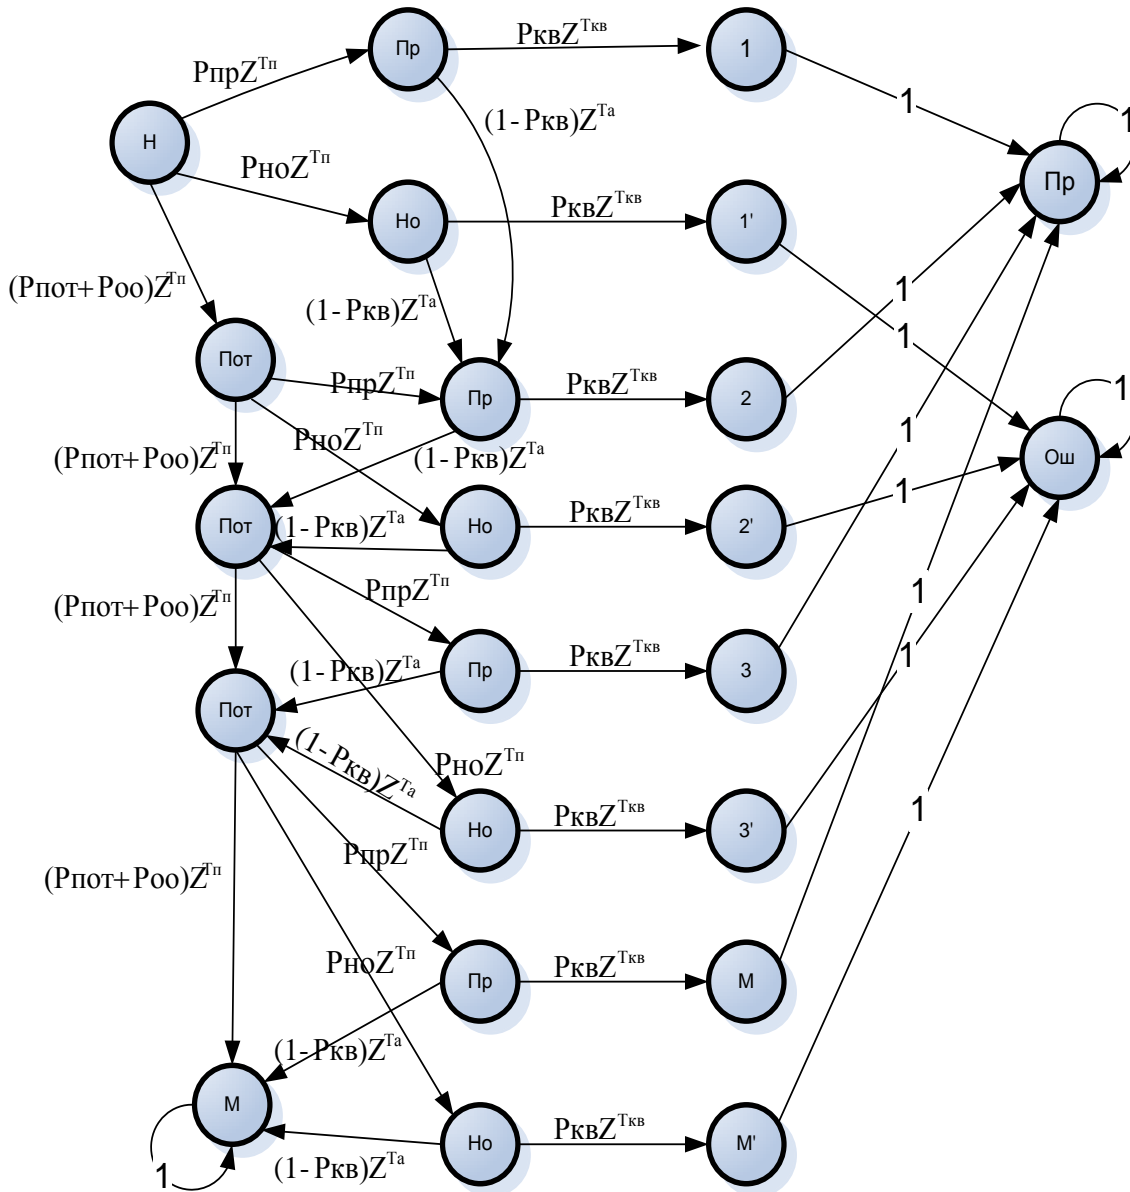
Н

Пр

Но

Пот

Пр

Но

Пот

Пр

Но

Пот

Пр

Но

М

1

1'

2

2'

3

3'

М

М'

Пр

Ош

$PпрZ^{Tп}$

$PкрZ^{Tкв}$

$(1-Pкв)Z^{Ta}$

$PноZ^{Tп}$

$PкрZ^{Tкв}$

$(Pпот+Poo)Z^{Tп}$

$(1-Pкв)Z^{Ta}$

$PпрZ^{Tп}$

$PкрZ^{Tкв}$

$PноZ^{Tп}$

$(1-Pкв)Z^{Ta}$

$(Pпот+Poo)Z^{Tп}$

$(1-Pкв)Z^{Ta}$

$PкрZ^{Tкв}$

$PпрZ^{Tп}$

$(Pпот+Poo)Z^{Tп}$

$(1-Pкв)Z^{Ta}$

$PкрZ^{Tкв}$

$PноZ^{Tп}$

$(1-Pкв)Z^{Ta}$

$PкрZ^{Tкв}$

$(Pпот+Poo)Z^{Tп}$

$PпрZ^{Tп}$

$PноZ^{Tп}$

$PкрZ^{Tкв}$

$(1-Pкв)Z^{Ta}$

$PкрZ^{Tкв}$

$(1-Pкв)Z^{Ta}$

1

1

1

1

1

1

1

1

1

1

1

1